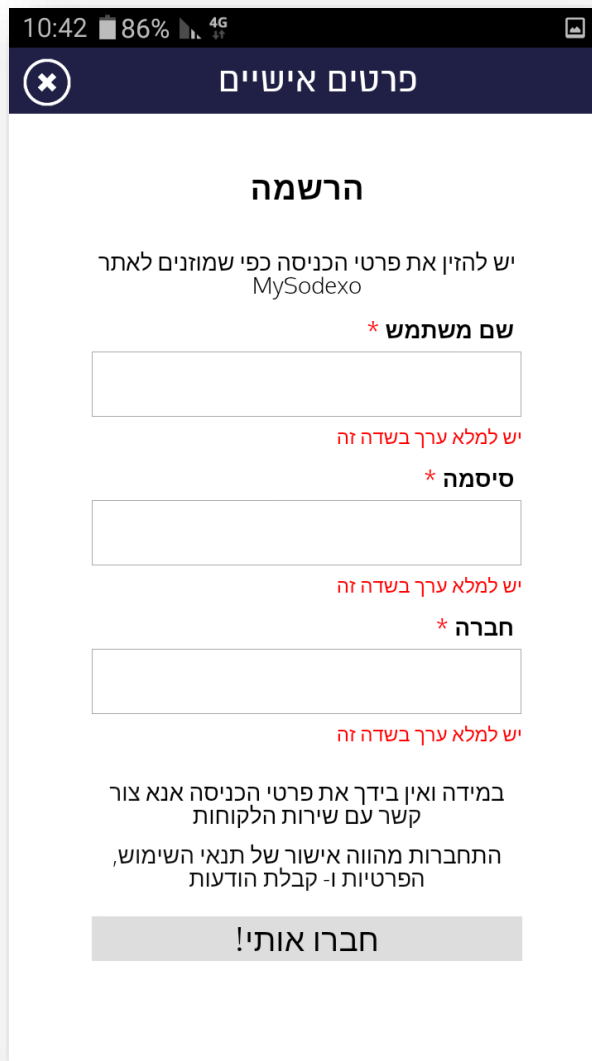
10:42 86% 4G

פרטים אישיים

הרשמה

יש להזין את פרטי הכניסה כפי שמוזנים לאתר MySodexo

שם משתמש *

יש למלא ערך בשדה זה

סיסמה *

יש למלא ערך בשדה זה

חברה *

יש למלא ערך בשדה זה

במידה ואין בידך את פרטי הכניסה אנא צור קשר עם שירות הלקוחות

התחברות מהווה אישור של תנאי השימוש, הפרטיות ו- קבלת הודעות

חברו אותי!